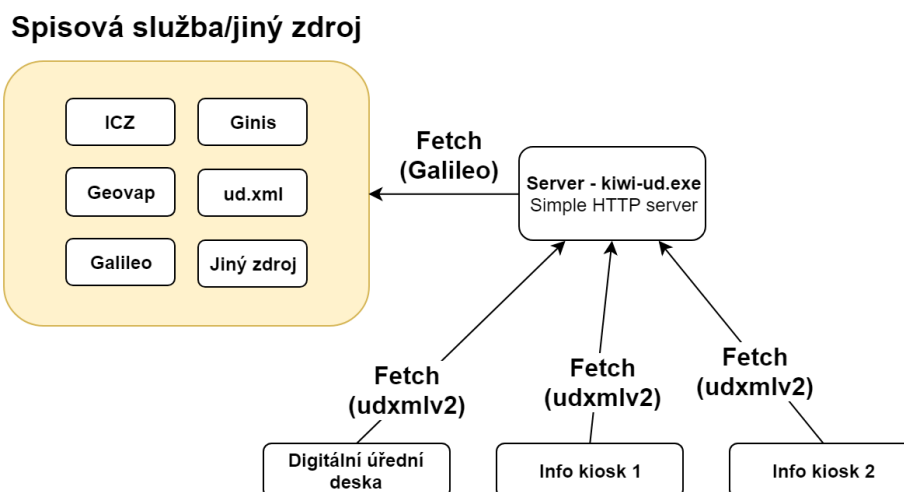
Spisová služba/jiný zdroj

ICZ

Ginis

Geovap

ud.xml

Galileo

Jiný zdroj

Fetch (Galileo)

Server - kiwi-ud.exe
Simple HTTP server

Fetch (udxmlv2)

Fetch (udxmlv2)

Fetch (udxmlv2)

Digitální úřední deska

Info kiosk 1

Info kiosk 2